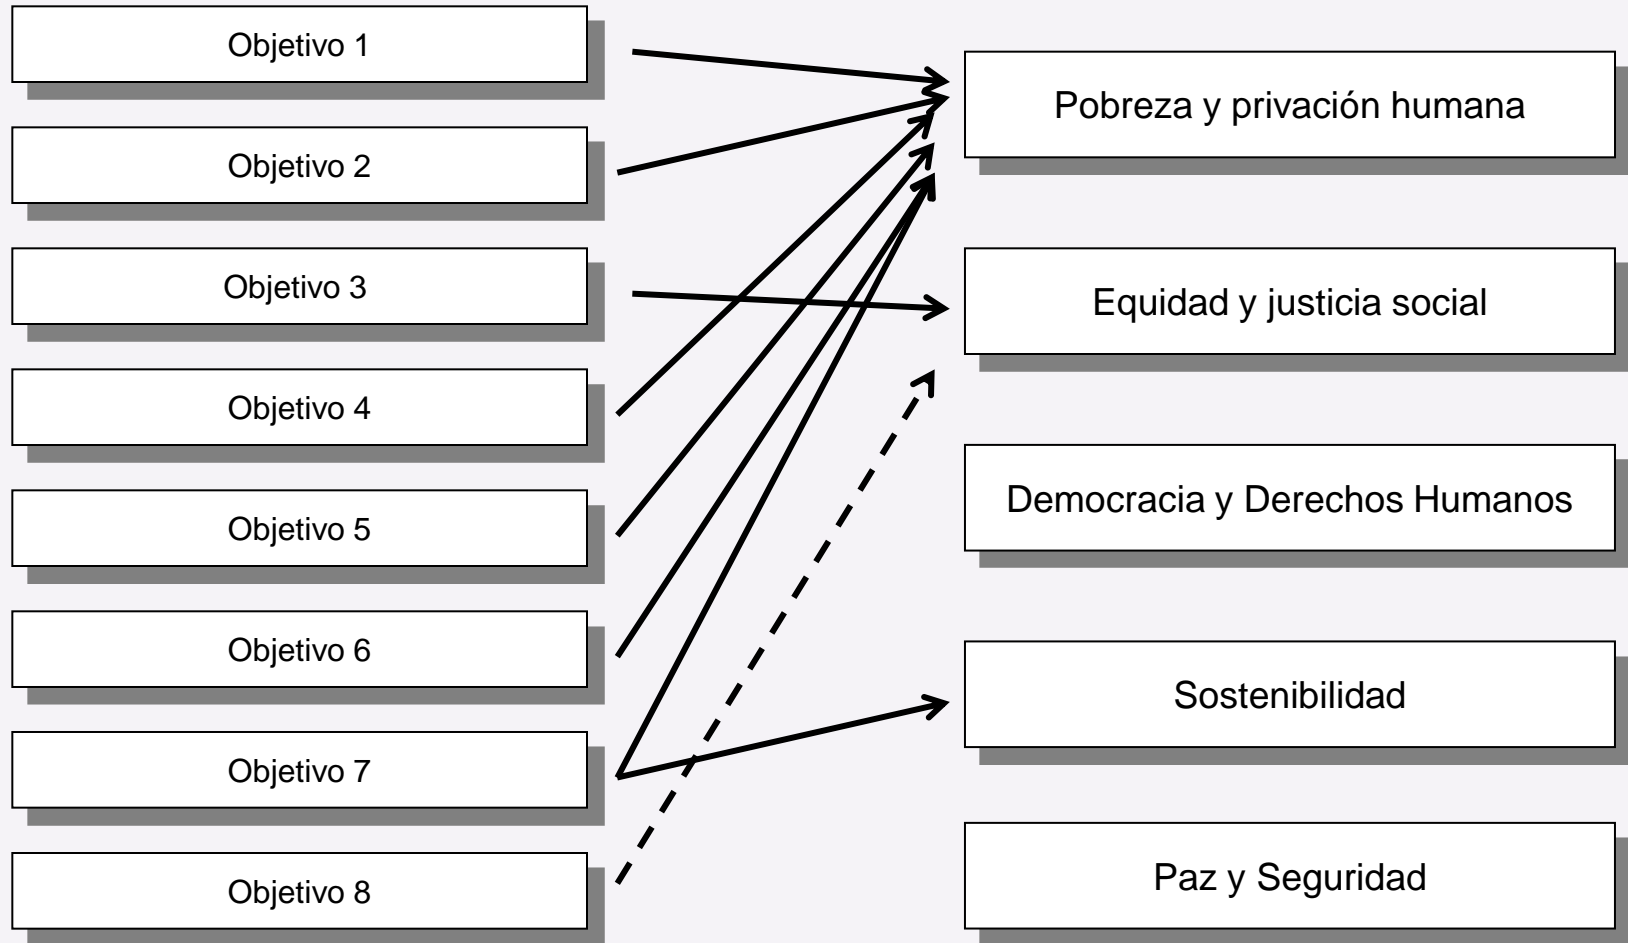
Objetivo 1

Objetivo 2

Objetivo 3

Objetivo 4

Objetivo 5

Objetivo 6

Objetivo 7

Objetivo 8

Pobreza y privación humana

Equidad y justicia social

Democracia y Derechos Humanos

Sostenibilidad

Paz y Seguridad